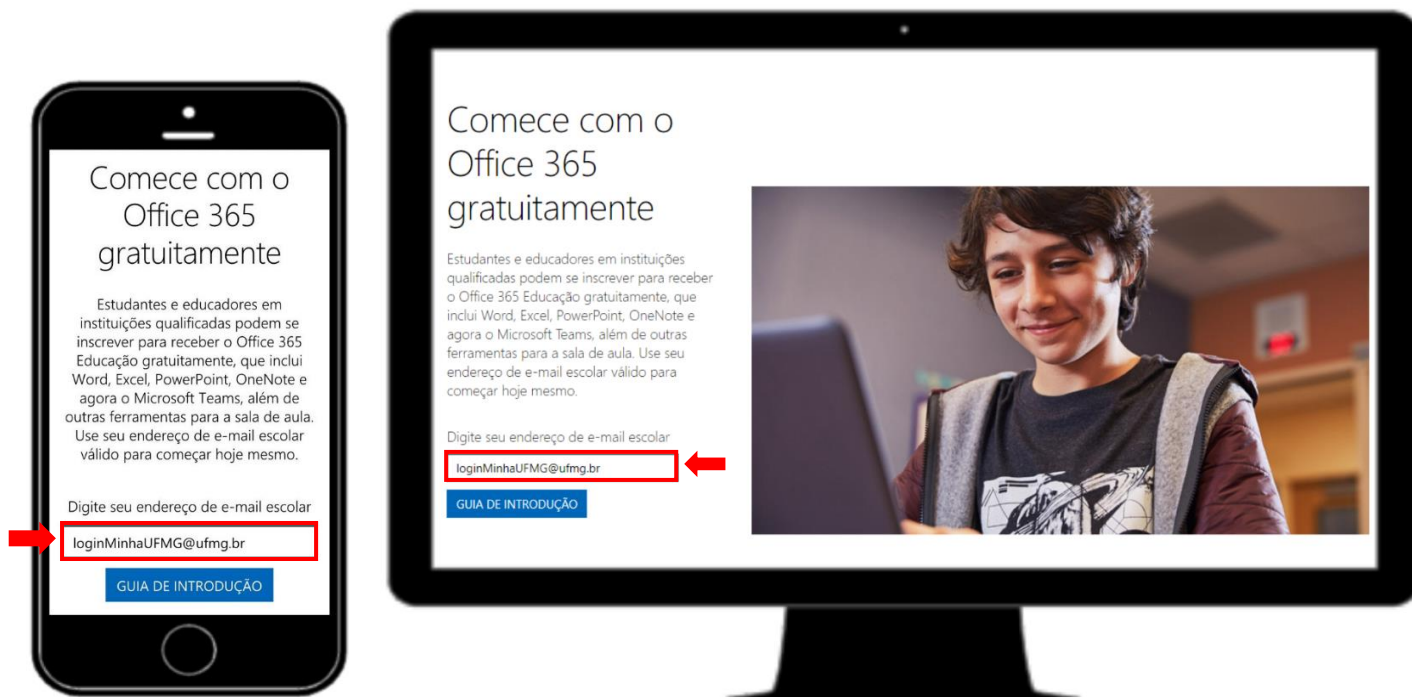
Comece com o Office 365 gratuitamente

Estudantes e educadores em instituições qualificadas podem se inscrever para receber o Office 365 Educação gratuitamente, que inclui Word, Excel, PowerPoint, OneNote e agora o Microsoft Teams, além de outras ferramentas para a sala de aula. Use seu endereço de e-mail escolar válido para começar hoje mesmo.

Digite seu endereço de e-mail escolar

loginMinhaUFMG@ufmg.br

GUIA DE INTRODUÇÃO

Comece com o Office 365 gratuitamente

Estudantes e educadores em instituições qualificadas podem se inscrever para receber o Office 365 Educação gratuitamente, que inclui Word, Excel, PowerPoint, OneNote e agora o Microsoft Teams, além de outras ferramentas para a sala de aula. Use seu endereço de e-mail escolar válido para começar hoje mesmo.

Digite seu endereço de e-mail escolar

loginMinhaUFMG@ufmg.br

GUIA DE INTRODUÇÃO